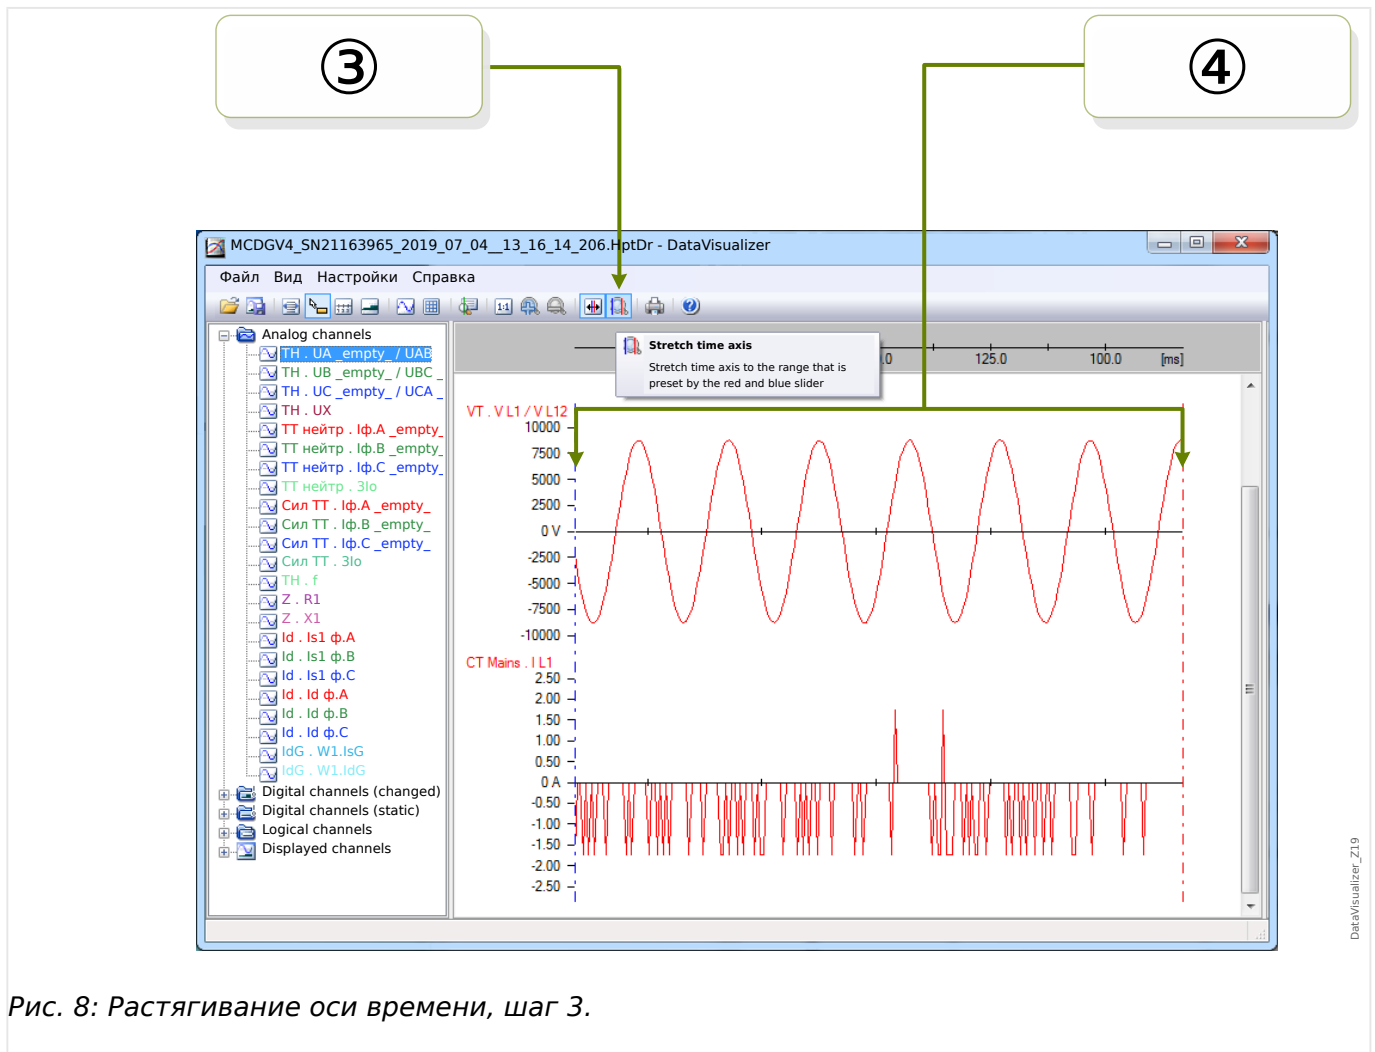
③

④

MCDGV4_SN21163965_2019_07_04__13_16_14_206.HptDr - DataVisualizer

Файл Вид Настройки Справка

Analog channels
TH . UA _empty_ / UAB
TH . UB _empty_ / UBC _
TH . UC _empty_ / UCA _
TH . UX
TT нейтр . Iф.A _empty_
TT нейтр . Iф.B _empty_
TT нейтр . Iф.C _empty_
TT нейтр . 3Io
Сил TT . Iф.A _empty_
Сил TT . Iф.B _empty_
Сил TT . Iф.C _empty_
Сил TT . 3Io
TH . f
Z . R1
Z . X1
Id . Is1 ф.A
Id . Is1 ф.B
Id . Is1 ф.C
Id . Id ф.A
Id . Id ф.B
Id . Id ф.C
IdG . W1.IsG
IdG . W1.IdG
Digital channels (changed)
Digital channels (static)
Logical channels
Displayed channels

Stretch time axis
Stretch time axis to the range that is preset by the red and blue slider

.0 125.0 100.0 [ms]

VT . V L1 / V L12
10000
7500
5000
2500
0 V
-2500
-5000
-7500
-10000

CT Mains . I L1
2.50
2.00
1.50
1.00
0.50
0 A
-0.50
-1.00
-1.50
-2.00
-2.50

DataVisualizer_Z19

Рис. 8: Растягивание оси времени, шаг 3.